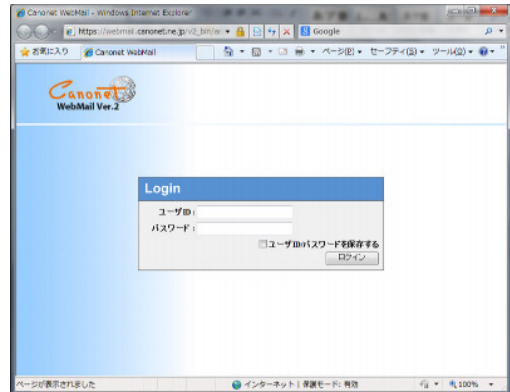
Canonet WebMail - Windows Internet Explorer

https://webmail.canonet.ne.jp/v2_bin/w

Google

お気に入り

Canonet WebMail

ページ(P) ▾ セーフティ(S) ▾ ツール(O) ▾

Canonet
WebMail Ver.2

Login

ユーザID :

パスワード :

ユーザID/パスワードを保存する

ログイン

ページが表示されました

インターネット | 保護モード: 有効

100%